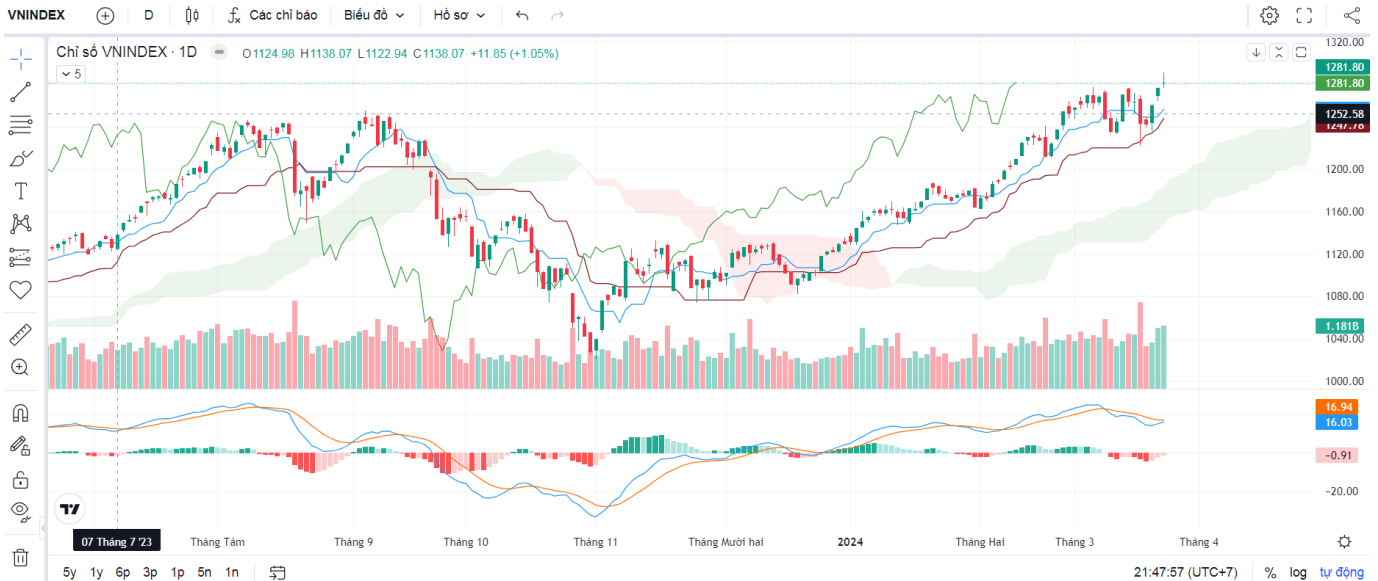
VNINDEX D Các chỉ báo Biểu đồ Hồ sơ

Chỉ số VNINDEX · 1D O1124.98 H1138.07 L1122.94 C1138.07 +11.85 (+1.05%)

5

1320.00
1281.80
1281.80
1252.58
1247.78
1200.00
1160.00
1120.00
1080.00
1.181B
1040.00
1000.00

16.94
16.03
-0.91
-20.00

07 Tháng 7 '23 Tháng Tám Tháng 9 Tháng 10 Tháng 11 Tháng Mười hai 2024 Tháng Hai Tháng 3 Tháng 4

5y 1y 6p 3p 1p 5n 1n

21:47:57 (UTC+7) % log tự động